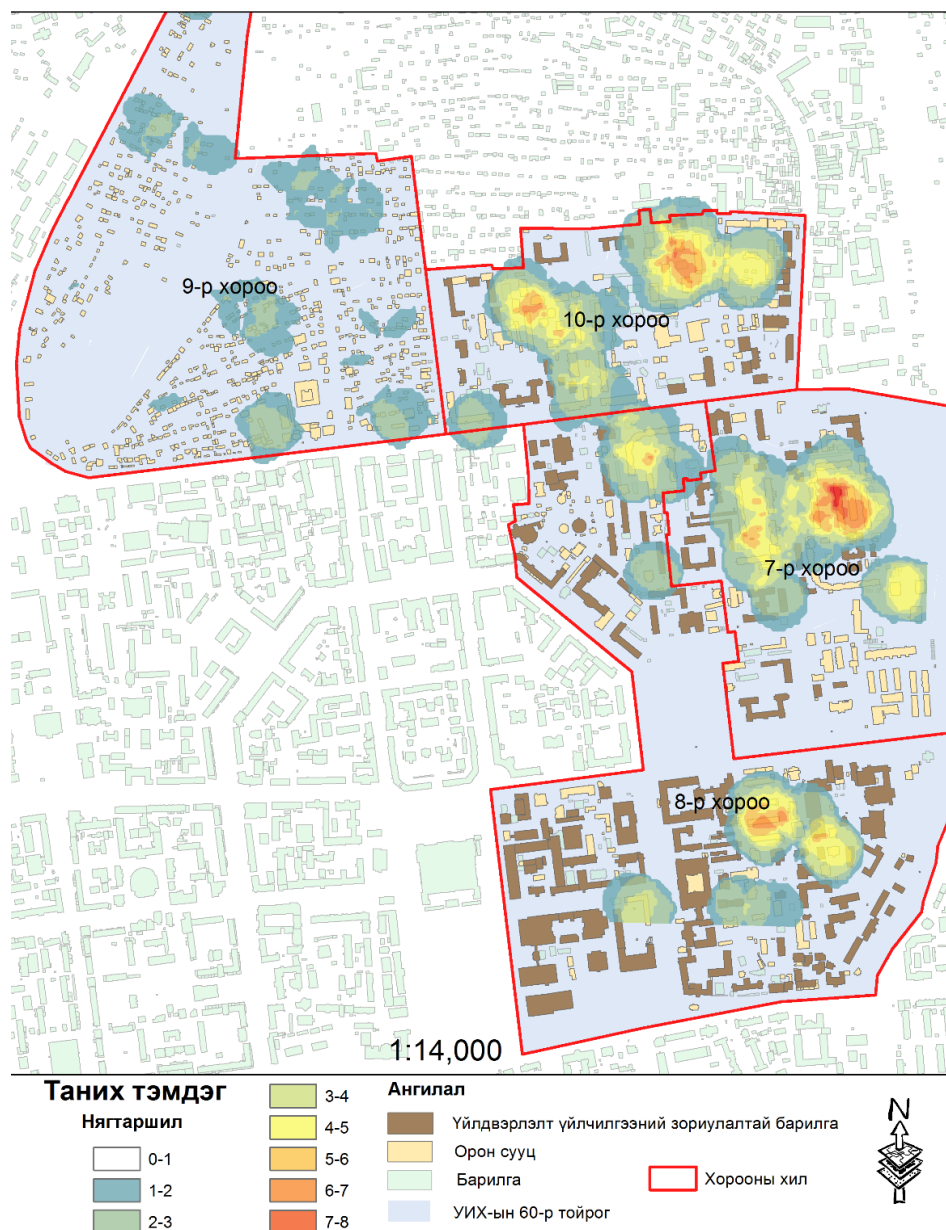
9-р хороо

10-р хороо

7-р хороо

8-р хороо

1:14,000

Таних тэмдэг

Нягтаршил

0-1

1-2

2-3

3-4

4-5

5-6

6-7

7-8

Ангилал

Үйлдвэрлэлт үйлчилгээний зориулалтай барилга

Орон сууц

Барилга

УИХ-ын 60-р тойрог

Хорооны хил

N